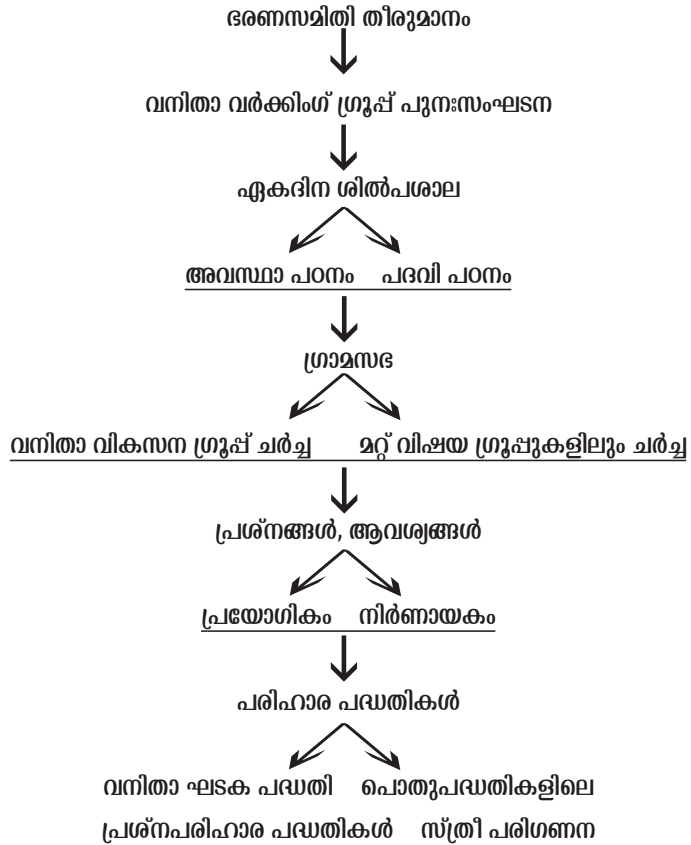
ഭരണസമിതി തീരുമാനം

വനിതാ വർക്കിംഗ് ഗ്രൂപ്പ് പുനഃസംഘടന

ഏകദിന ശിൽപശാല

അവസ്ഥാ പഠനം    പദവി പഠനം

ഗ്രാമസഭ

വനിതാ വികസന ഗ്രൂപ്പ് ചർച്ച    മറ്റ് വിഷയ ഗ്രൂപ്പുകളിലും ചർച്ച

പ്രശ്നങ്ങൾ, ആവശ്യങ്ങൾ

പ്രയോഗികം    നിർണായകം

പരിഹാര പദ്ധതികൾ

വനിതാ ഘടക പദ്ധതി    പൊതുപദ്ധതികളിലെ

പ്രശ്നപരിഹാര പദ്ധതികൾ    സ്ത്രീ പരിഗണന